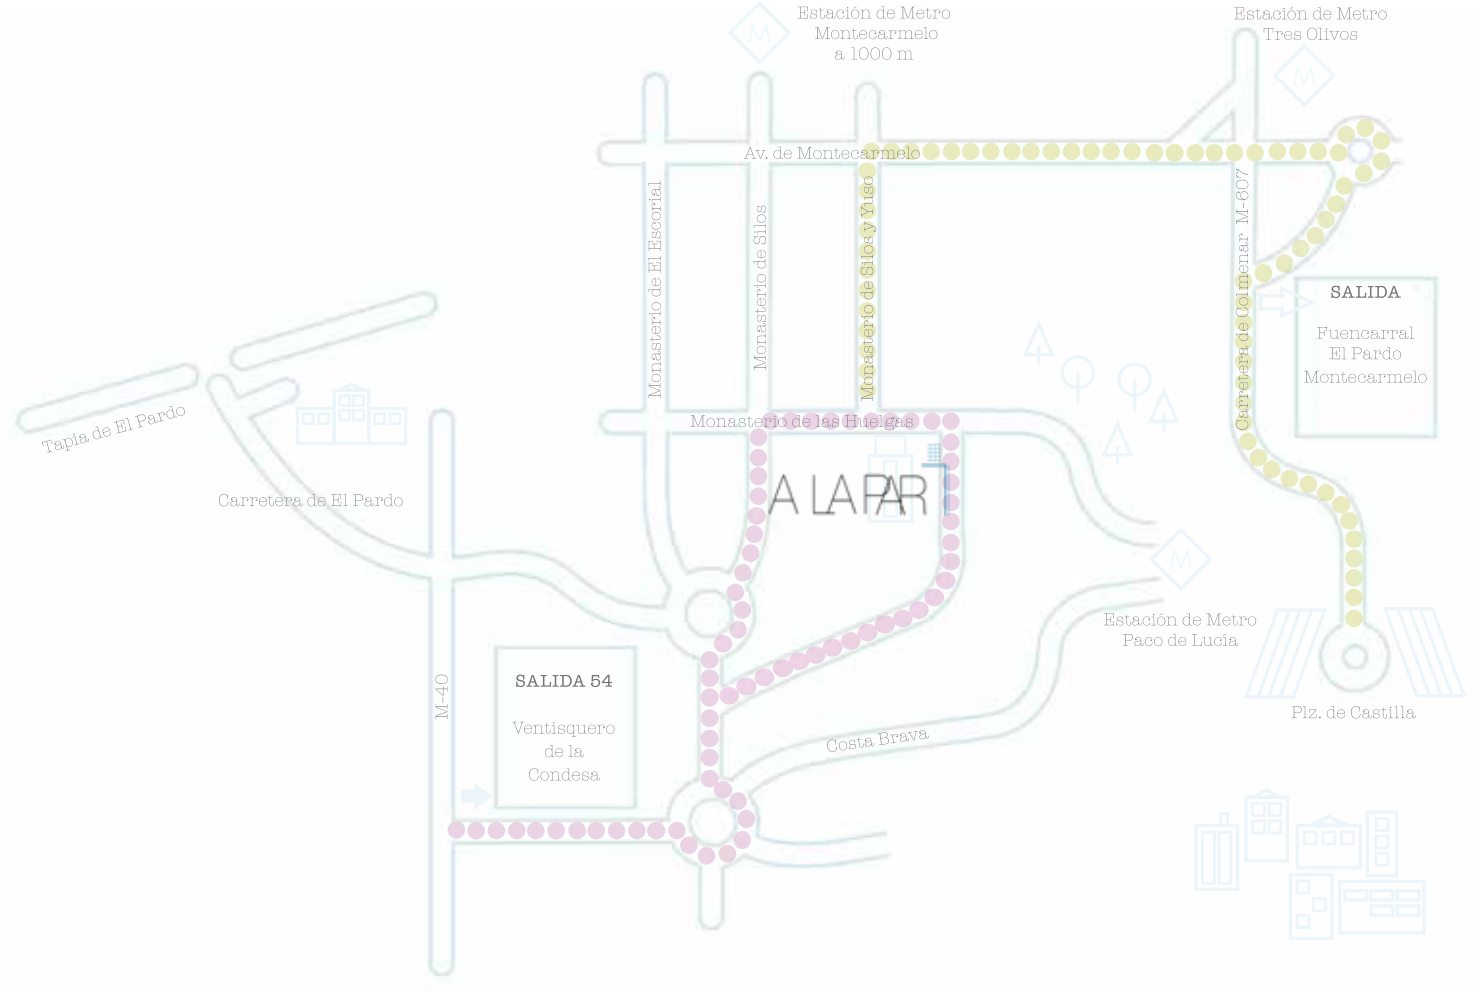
Estación de Metro
Montecarmelo
a 1000 m

Estación de Metro
Tres Olivos

Av. de Montecarmelo

Monasterio de El Escorial

Monasterio de Silos

Monasterio de Silos y Yuso

Carretera de Colmenar M-607

SALIDA

Fuencarral
El Pardo
Montecarmelo

Tapia de El Pardo

Carretera de El Pardo

Monasterio de las Huelgas

A LA PAR

Estación de Metro
Paco de Lucía

Plz. de Castilla

M-40

SALIDA 54

Ventisquero
de la
Condesa

Costa Brava